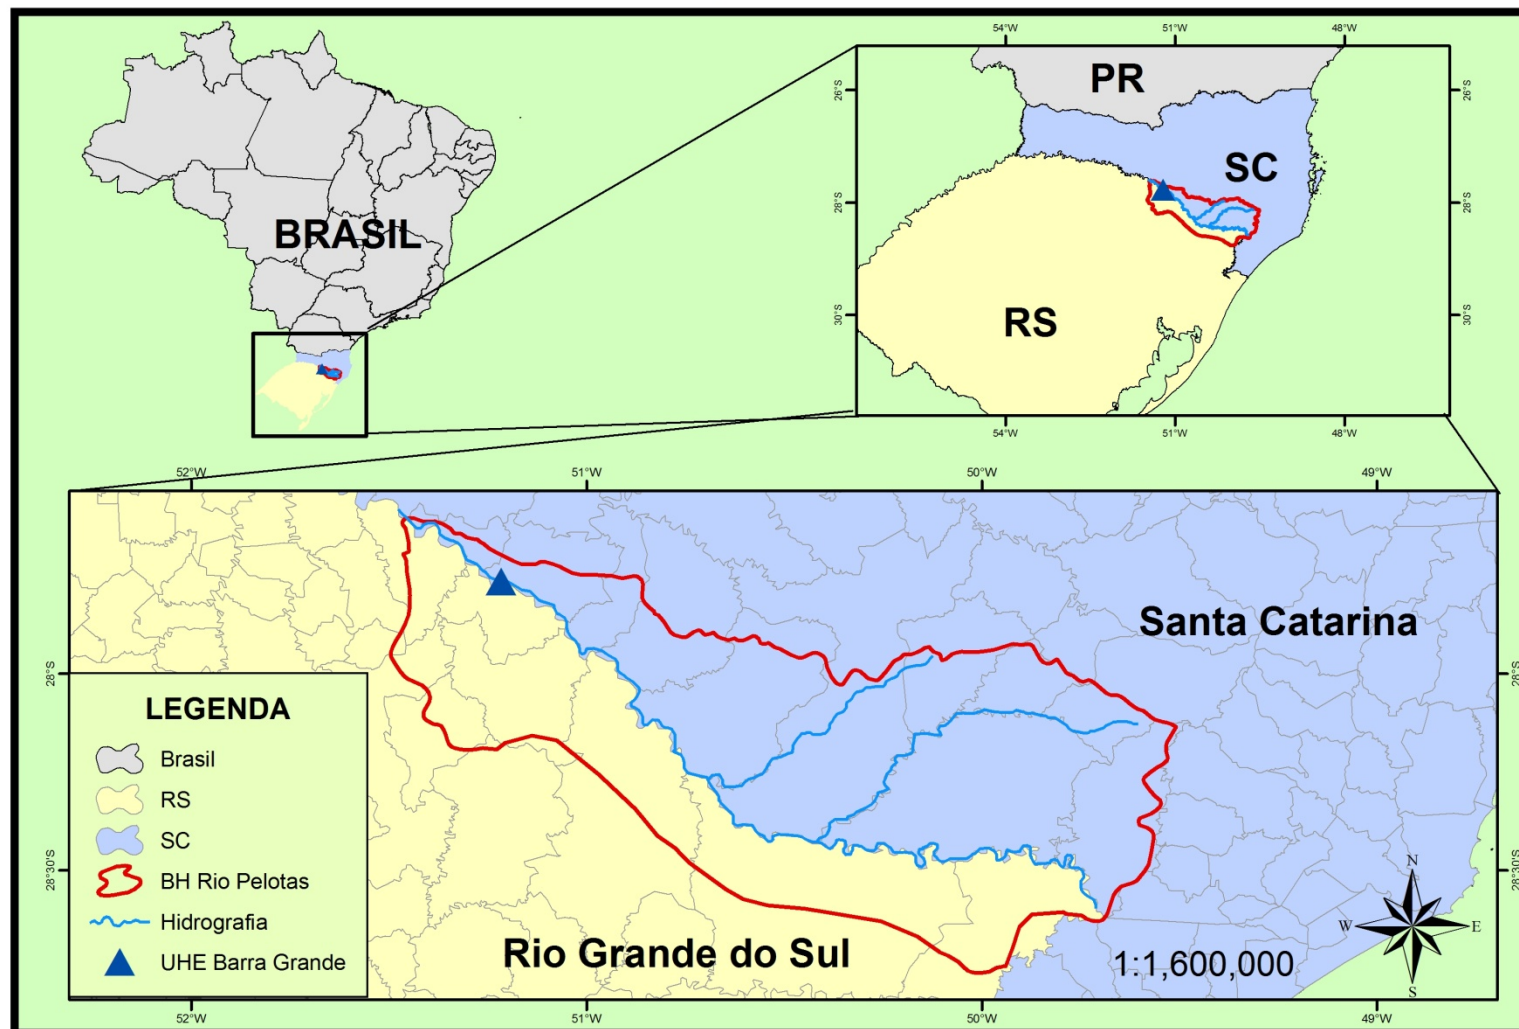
BRASIL

54°W
51°W
48°W
26°S
28°S
30°S
PR
SC
RS
54°W
51°W
48°W
26°S
28°S
30°S

52°W
51°W
50°W
49°W
28°S
28°30'S
Santa Catarina
Rio Grande do Sul
1:1,600,000
N
W
E
S
52°W
51°W
50°W
49°W
28°S
28°30'S

LEGENDA
Brasil
RS
SC
BH Rio Pelotas
Hidrografia
UHE Barra Grande